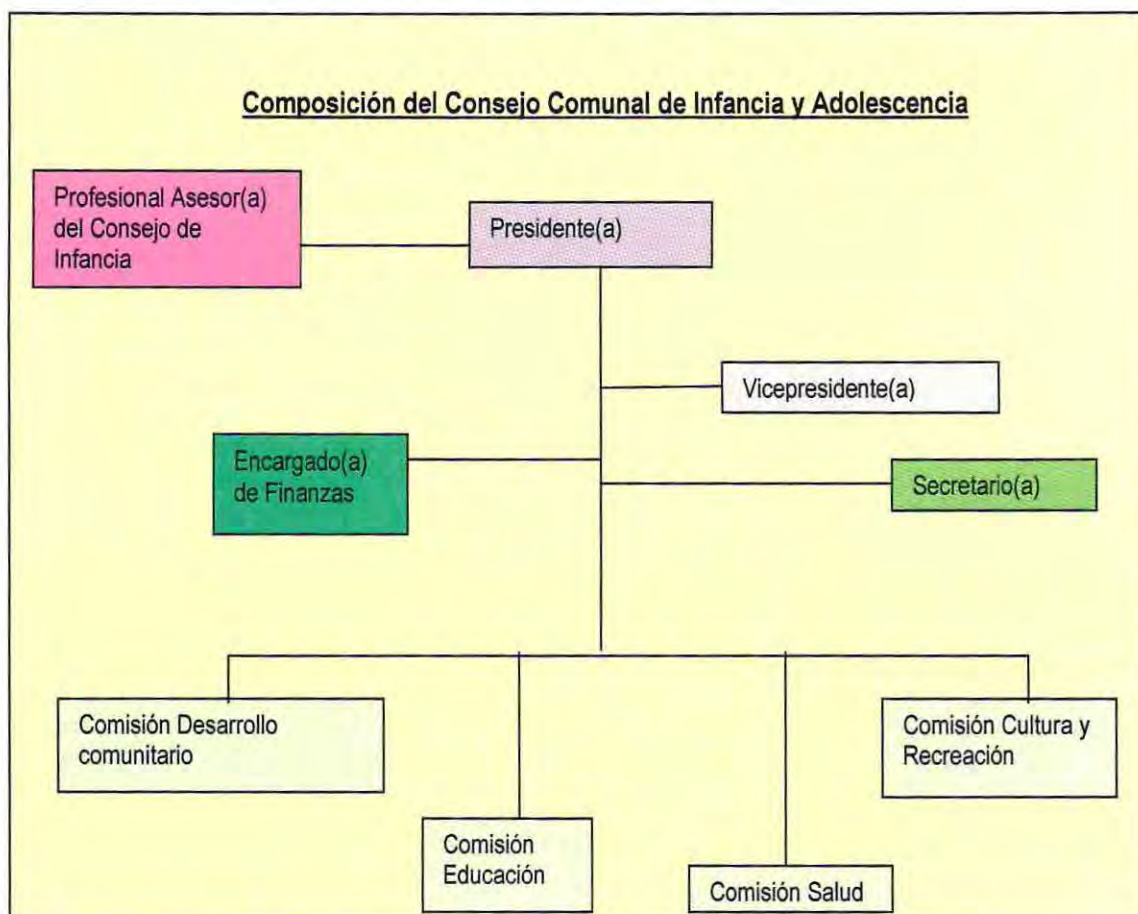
Composición del Consejo Comunal de Infancia y Adolescencia

Profesional Asesor(a) del Consejo de Infancia

Presidente(a)

Vicepresidente(a)

Encargado(a) de Finanzas

Secretario(a)

Comisión Desarrollo comunitario

Comisión Cultura y Recreación

Comisión Educación

Comisión Salud